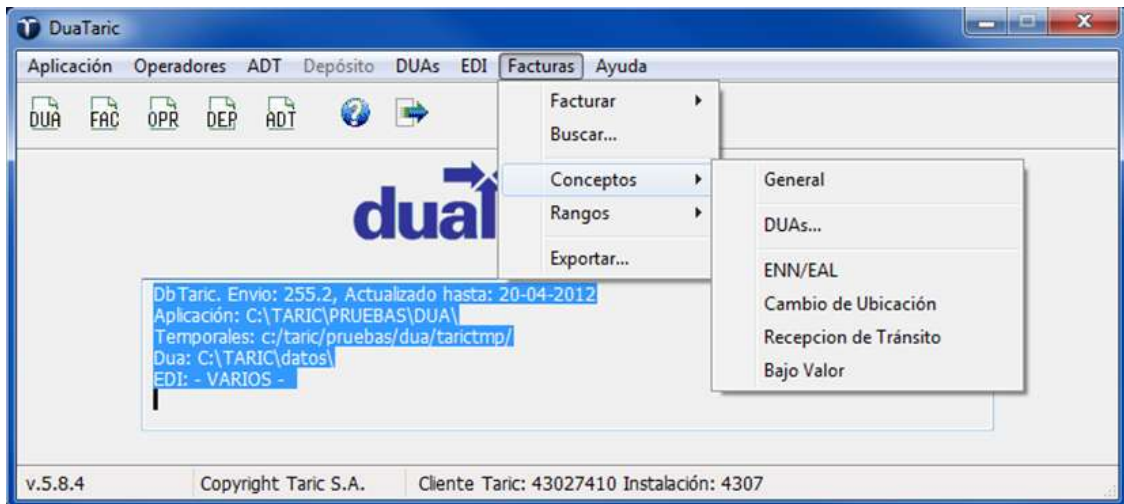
DuaTaric

Aplicación Operadores ADT Depósito DUAs EDI Facturas Ayuda

DUA FAC OPR DEP ADT

Facturar
Buscar...
Conceptos
Rangos
Exportar...

General
DUAs...
ENN/EAL
Cambio de Ubicación
Recepcion de Tránsito
Bajo Valor

dua

DbTaric. Envio: 255.2, Actualizado hasta: 20-04-2012
Aplicación: C:\TARIC\PRUEBAS\DUA\
Temporales: c:/taric/pruebas/dua/tarictmp/
Dua: C:\TARIC\datos\
EDI: - VARIOS -

v.5.8.4 Copyright Taric S.A. Cliente Taric: 43027410 Instalación: 4307